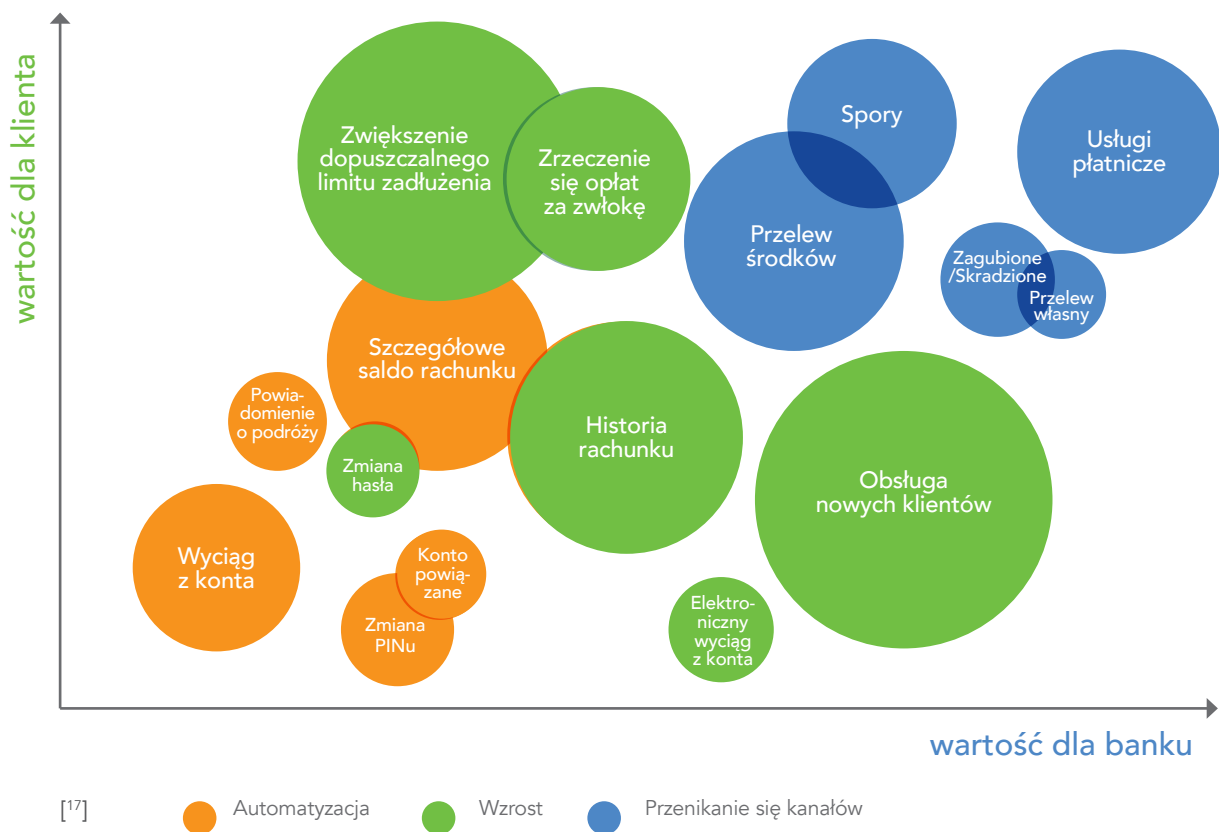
wartość dla klienta

Zwiększenie dopuszczalnego limitu zadłużenia

Zrzeczenie się opłat za zwłokę

Spory

Usługi płatnicze

Przelew środków

Zagubione /Skradzione

Przelew własny

Szczegółowe saldo rachunku

Powiadomienie o podróży

Zmiana hasła

Historia rachunku

Obsługa nowych klientów

Wyciąg z konta

Konto powiązane

Zmiana PINu

Elektroniczny wyciąg z konta

wartość dla banku

[$^{17}$] Automatyzacja Wzrost Przenikanie się kanałów